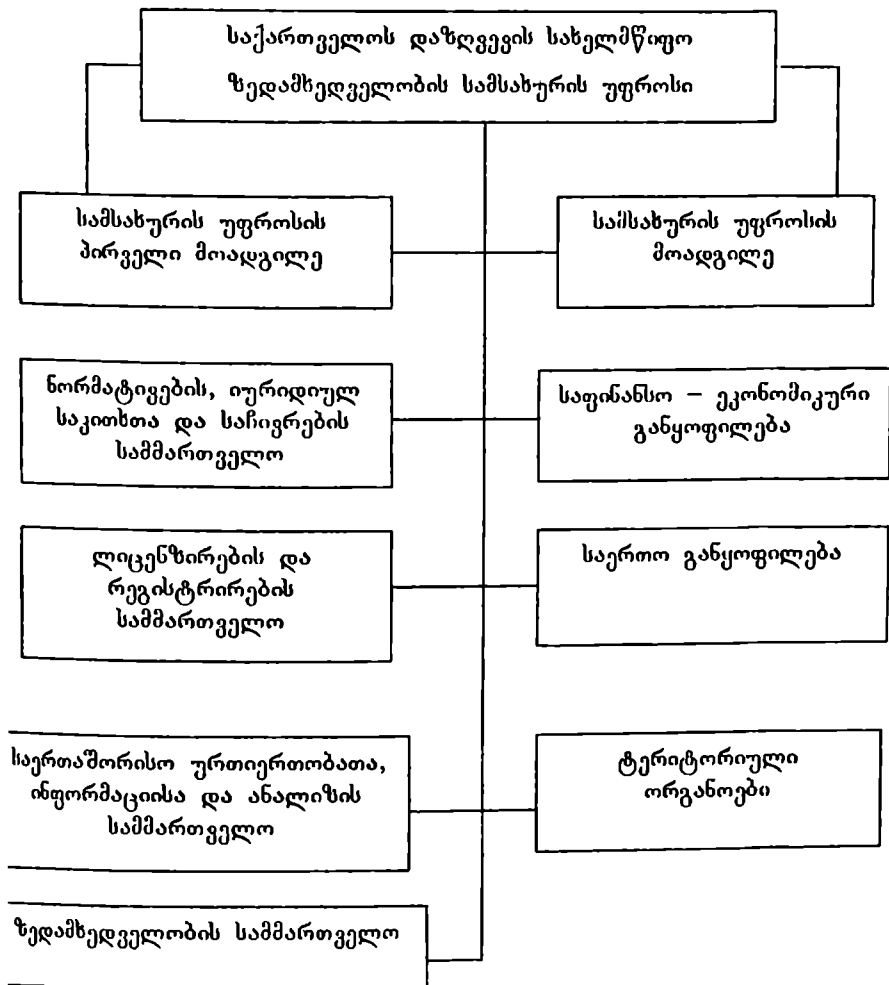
საქართველოს დაზღვევის სახელმწიფო ზედამხედველობის სამსახურის უფროსი

სამსახურის უფროსის პირველი მოადგილე

სამსახურის უფროსის მოადგილე

ნორმატივების, იურიდიულ საკითხთა და საჩივრების სამმართველო

საფინანსო – ეკონომიკური განყოფილება

ლიცენზირების და რეგისტრირების სამმართველო

საერთო განყოფილება

საერთაშორისო ურთიერთობათა, ინფორმაციისა და ანალიზის სამმართველო

ტერიტორიული ორგანოები

ზედამხედველობის სამმართველო